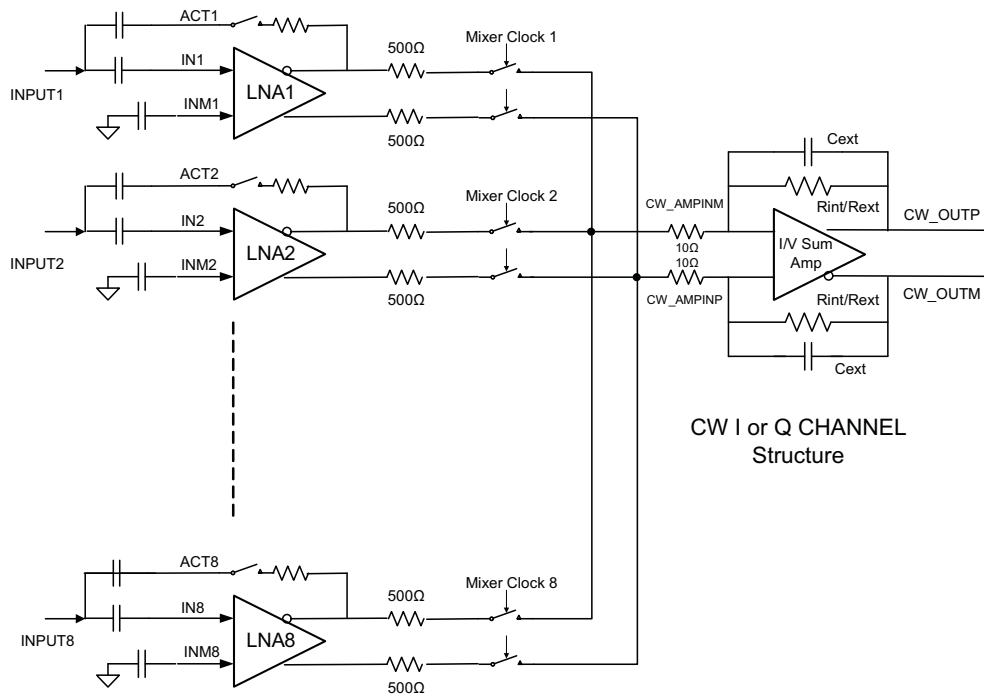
ACT1
IN1
INPUT1
INM1
LNA1
500Ω
Mixer Clock 1
500Ω

ACT2
IN2
INPUT2
INM2
LNA2
500Ω
Mixer Clock 2
500Ω

CW_AMPINM
10Ω
10Ω
CW_AMPINP
Cext
Rint/Rext
I/V Sum Amp
CW_OUTP
CW_OUTM
Rint/Rext
Cext

CW I or Q CHANNEL Structure

ACT8
IN8
INPUT8
INM8
LNA8
500Ω
Mixer Clock 8
500Ω